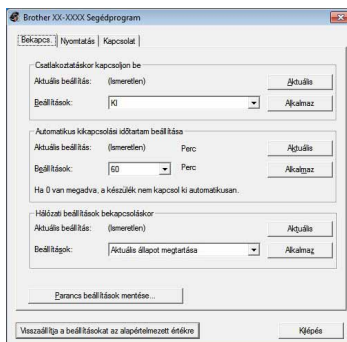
Brother XX-XXXX Segédprogram

Bekapcs. | Nyomtatás | Kapcsolat

Csatlakoztatáskor kapcsoljon be
Aktuális beállítás: (Ismeretlen) Aktuális
Beállítások: KI Alkalmaz

Automatikus kikapcsolási időtartam beállítása
Aktuális beállítás: (Ismeretlen) Perc Aktuális
Beállítások: 60 Perc Alkalmaz
Ha 0 van megadva, a készülék nem kapcsol ki automatikusan.

Hálózati beállítások bekapcsoláskor
Aktuális beállítás: (Ismeretlen) Aktuális
Beállítások: Aktuális állapot megtartása Alkalmaz

Parancs beállítások mentése...

Visszaállítja a beállításokat az alapértelmezett értékre Kilépés